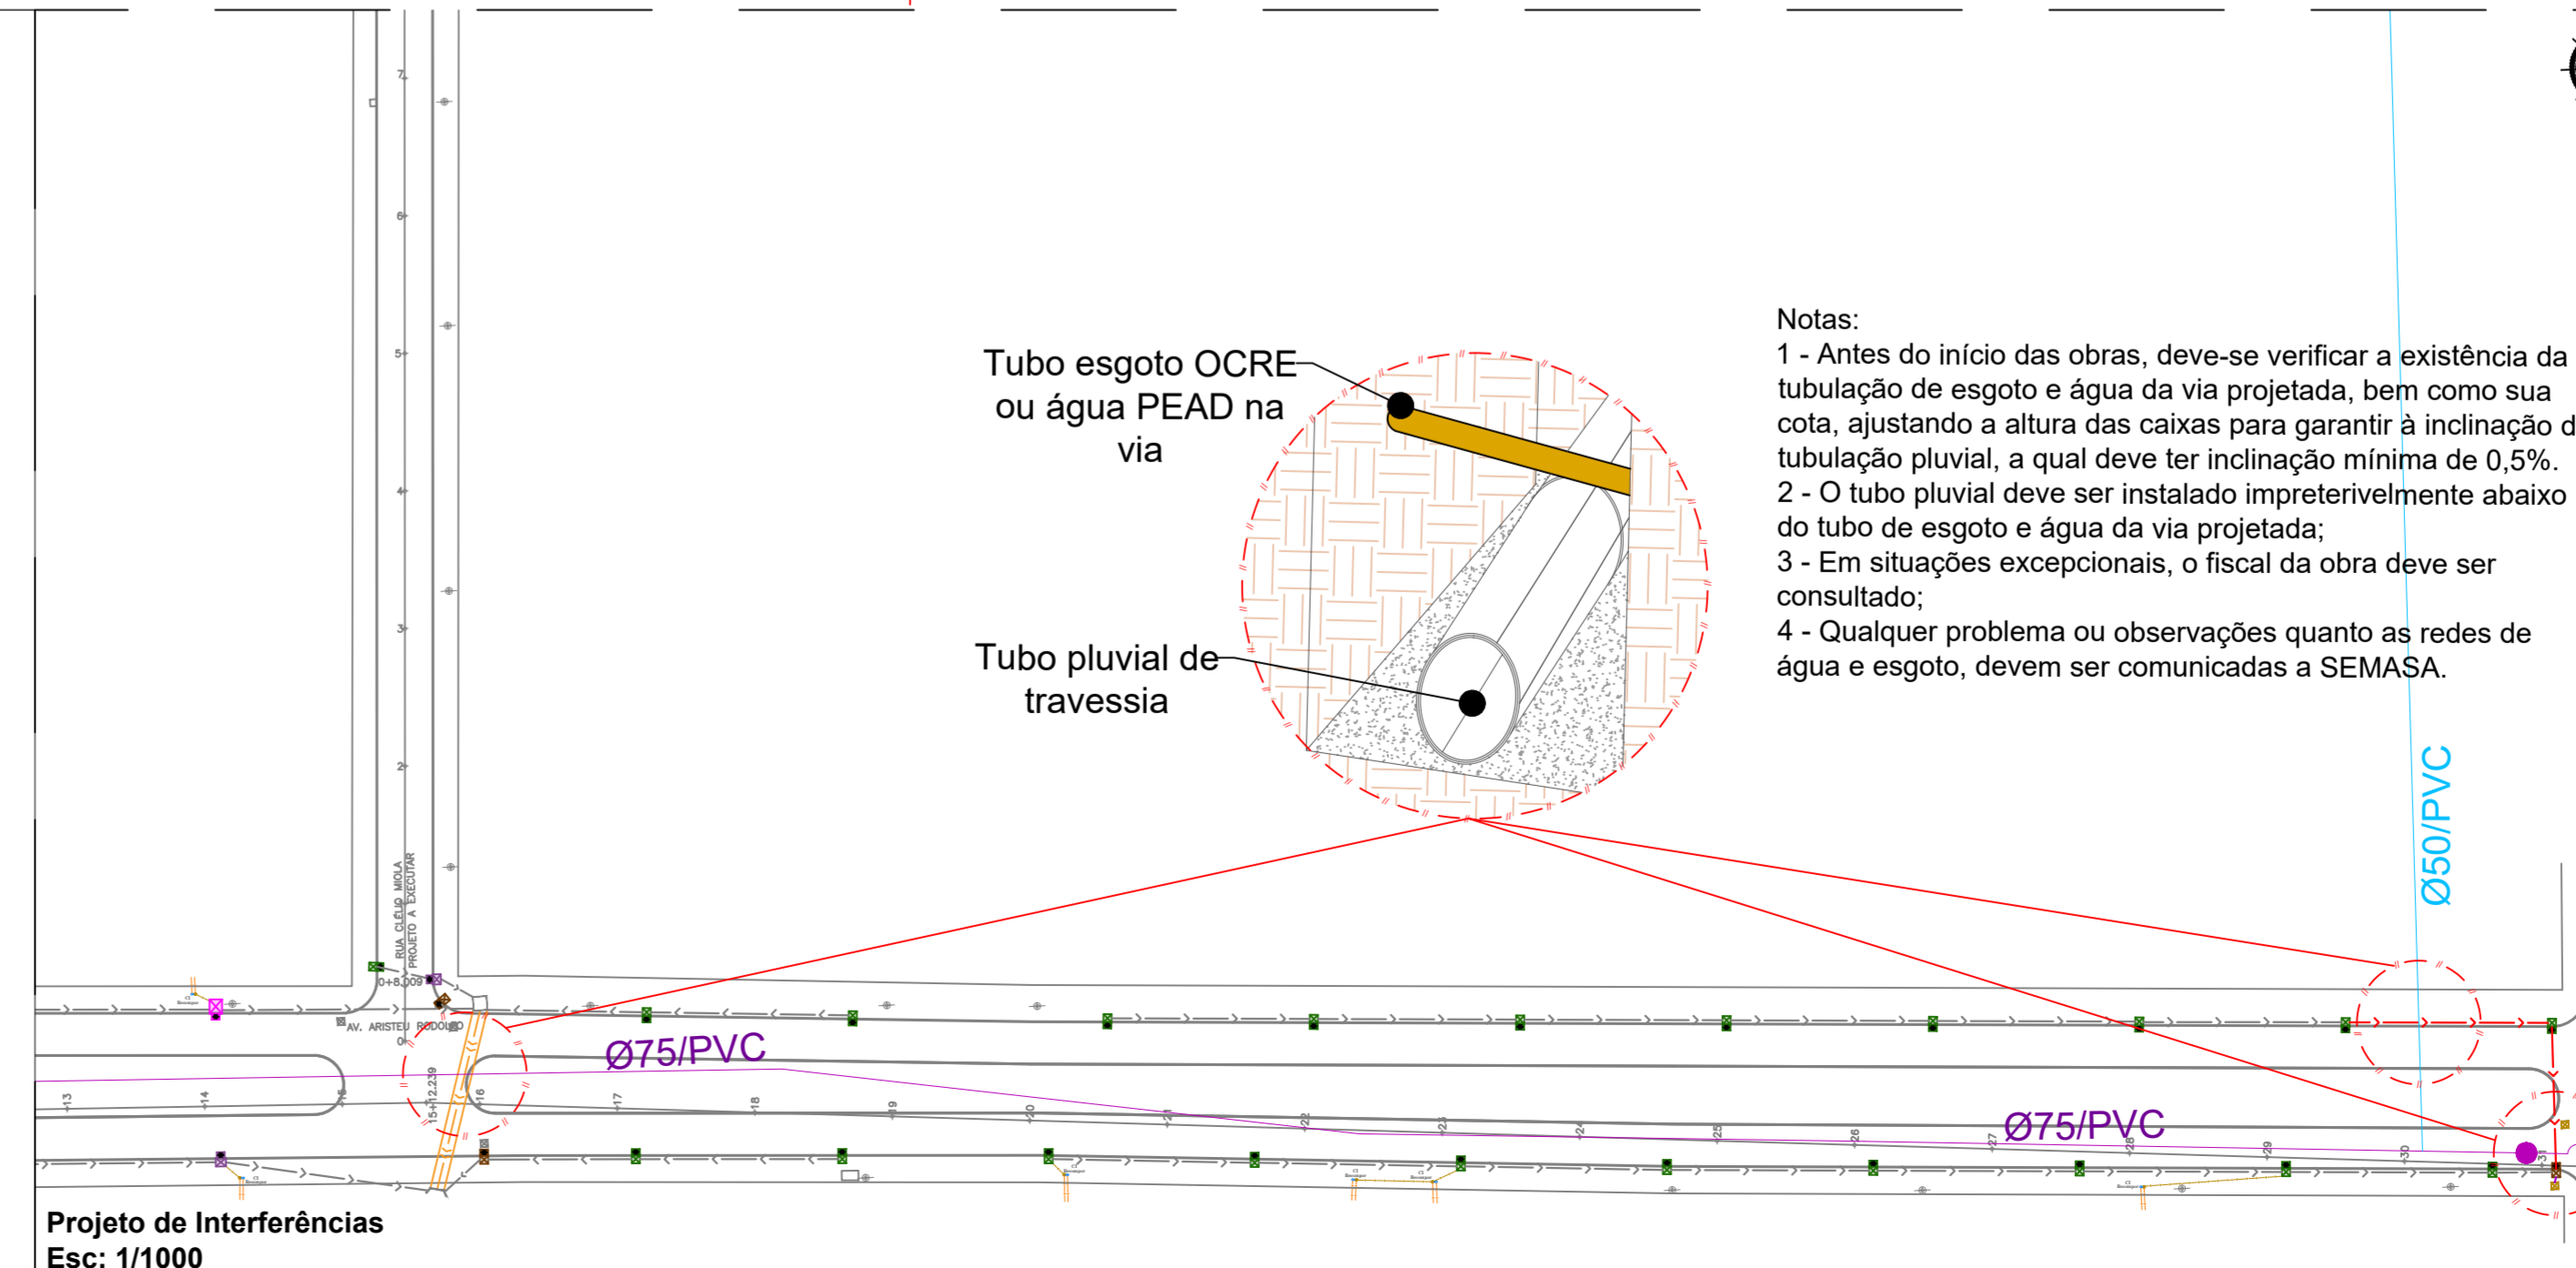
Tubo esgoto OCRE ou água PEAD na via

Tubo pluvial de travessia

Notas:
1 - Antes do início das obras, deve-se verificar a existência da tubulação de esgoto e água da via projetada, bem como sua cota, ajustando a altura das caixas para garantir à inclinação d tubulação pluvial, a qual deve ter inclinação mínima de 0,5%.
2 - O tubo pluvial deve ser instalado impreterivelmente abaixo do tubo de esgoto e água da via projetada;
3 - Em situações excepcionais, o fiscal da obra deve ser consultado;
4 - Qualquer problema ou observações quanto as redes de água e esgoto, devem ser comunicadas a SEMASA.

Ø50/PVC

Ø75/PVC

Ø75/PVC

RUA CLÉLIO MIOLA PROJETO A EXECUTAR

AV. ARISTEU RODOLFO

0+8,009

15+12,239

7
6
5
4
3
2

13
14
16
17
18
19
20
21
22
23
24
25
26
27
28
29
30
31

Projeto de Interferências
Esc: 1/1000